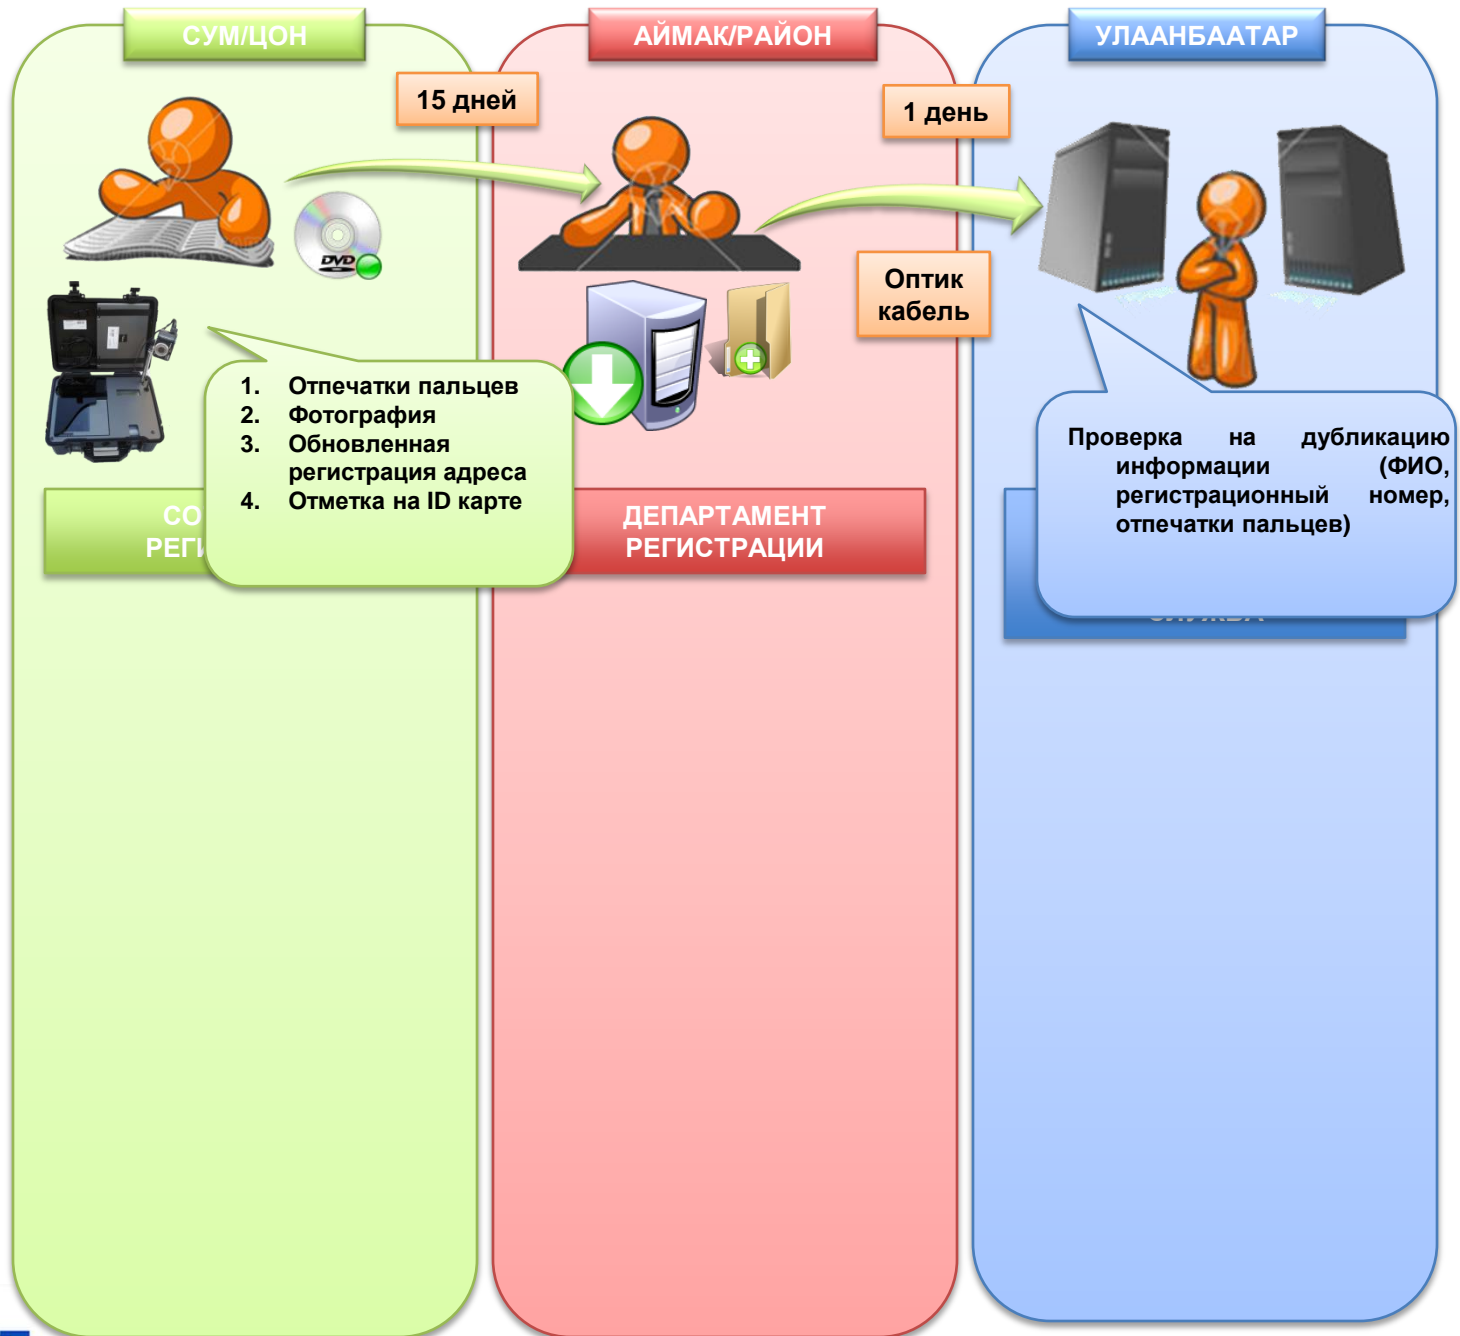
СУМ/ЦОН

АЙМАК/РАЙОН

УЛААНБААТАР

15 дней

1 день

DVD

Оптик кабель

1. Отпечатки пальцев
2. Фотография
3. Обновленная регистрация адреса
4. Отметка на ID карте

СО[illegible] РЕГ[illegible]

ДЕПАРТАМЕНТ РЕГИСТРАЦИИ

Проверка на дубликацию информации (ФИО, регистрационный номер, отпечатки пальцев)

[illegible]